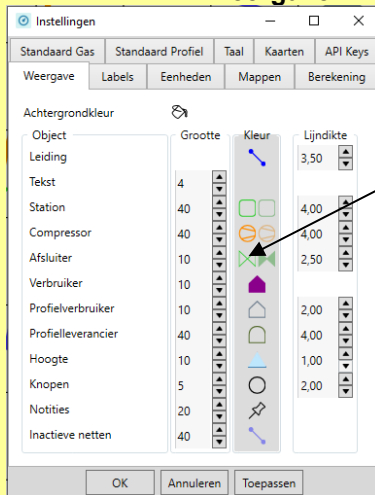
Instellingen

Standaard Gas | Standaard Profiel | Taal | Kaarten | API Keys
Weergave | Labels | Eenheden | Mappen | Berekening

Achtergrondkleur

| Object | Grootte | Kleur | Lijndikte |
|---|---|---|---|
| Leiding | | | 3,50 |
| Tekst | 4 | | |
| Station | 40 | | 4,00 |
| Compressor | 40 | | 4,00 |
| Afsluiter | 10 | | 2,50 |
| Verbruiker | 10 | | |
| Profielverbruiker | 10 | | 2,00 |
| Profielleverancier | 40 | | 4,00 |
| Hoogte | 10 | | 1,00 |
| Knopen | 5 | | 2,00 |
| Notities | 20 | | |
| Inactieve netten | 40 | | |

OK | Annuleren | Toepassen